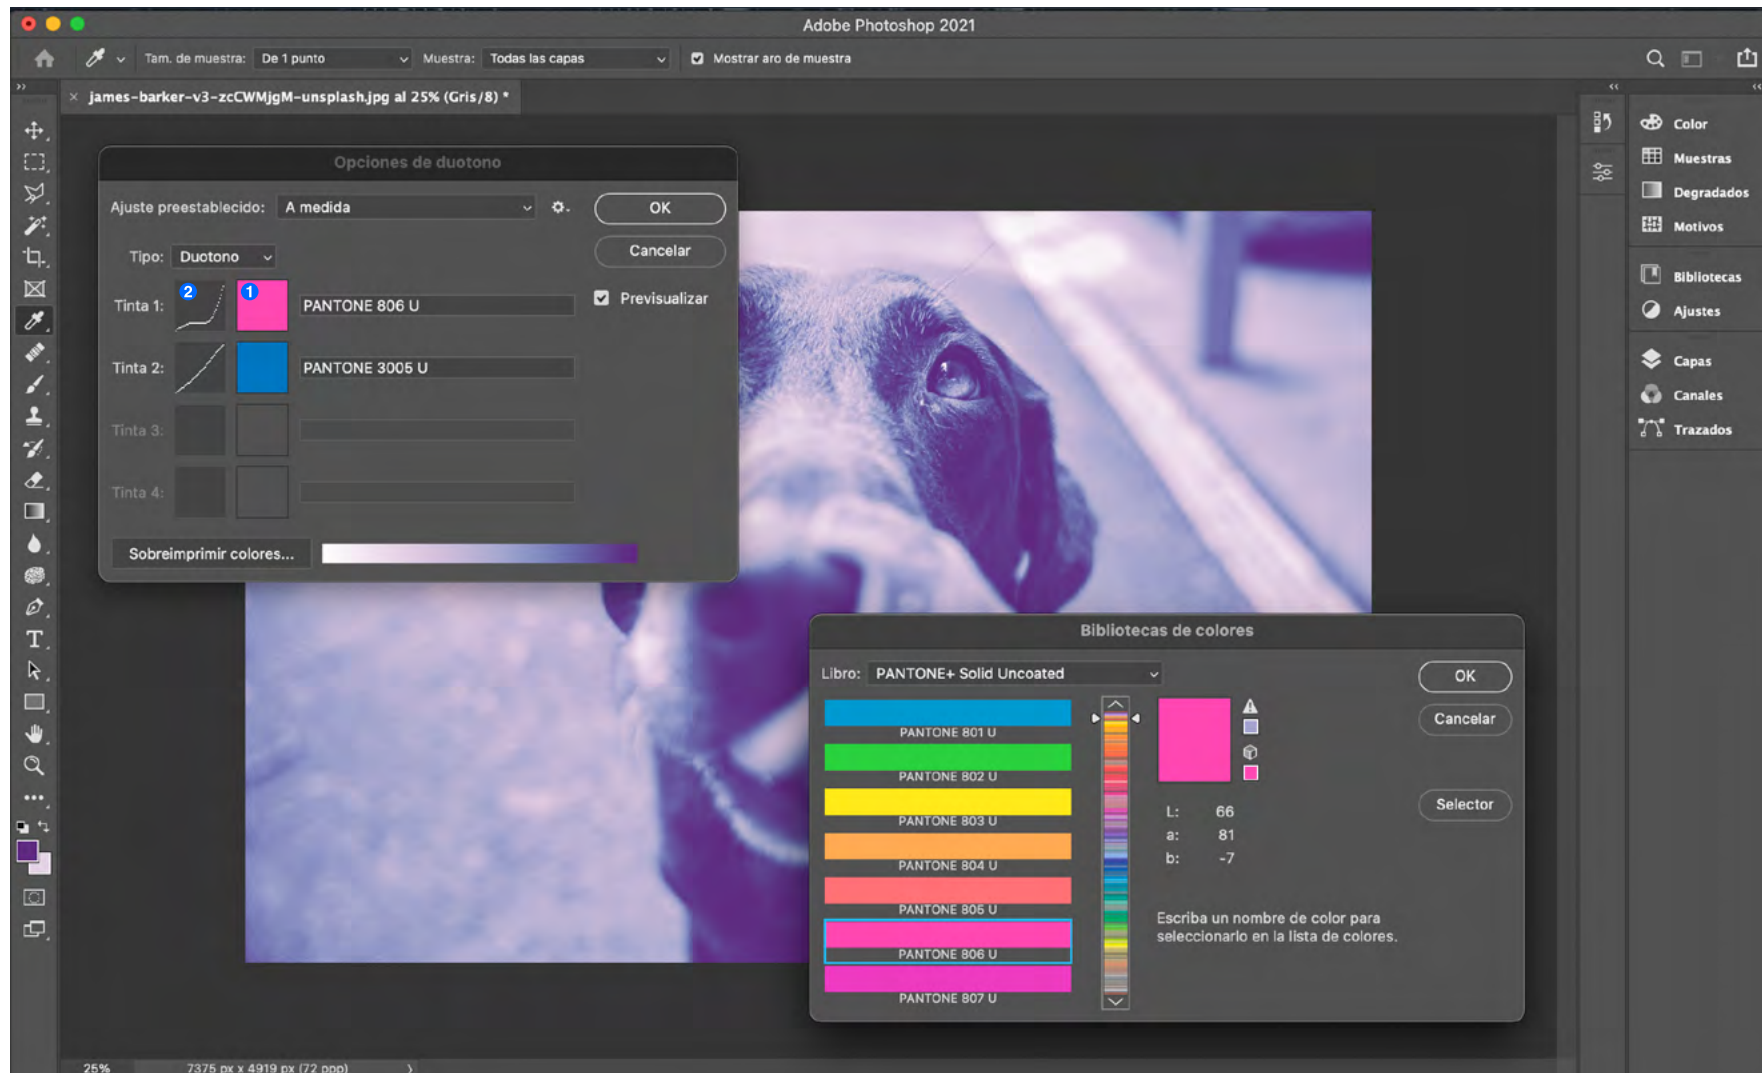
Adobe Photoshop 2021

Tam. de muestra: De 1 punto
Muestra: Todas las capas
Mostrar aro de muestra

james-barker-v3-zcCWMjgM-unsplash.jpg al 25% (Gris/8) *

Opciones de duotono

Ajuste preestablecido: A medida
OK
Cancelar
Tipo: Duotono
Previsualizar
Tinta 1: 2 1 PANTONE 806 U
Tinta 2: PANTONE 3005 U
Tinta 3:
Tinta 4:
Sobreimprimir colores...

Color
Muestras
Degradados
Motivos
Bibliotecas
Ajustes
Capas
Canales
Trazados

Bibliotecas de colores

Libro: PANTONE+ Solid Uncoated
OK
Cancelar
Selector
PANTONE 801 U
PANTONE 802 U
PANTONE 803 U
PANTONE 804 U
PANTONE 805 U
PANTONE 806 U
PANTONE 807 U
L: 66
a: 81
b: -7
Escriba un nombre de color para seleccionarlo en la lista de colores.

25%
7375 px x 4919 px (72 ppp)